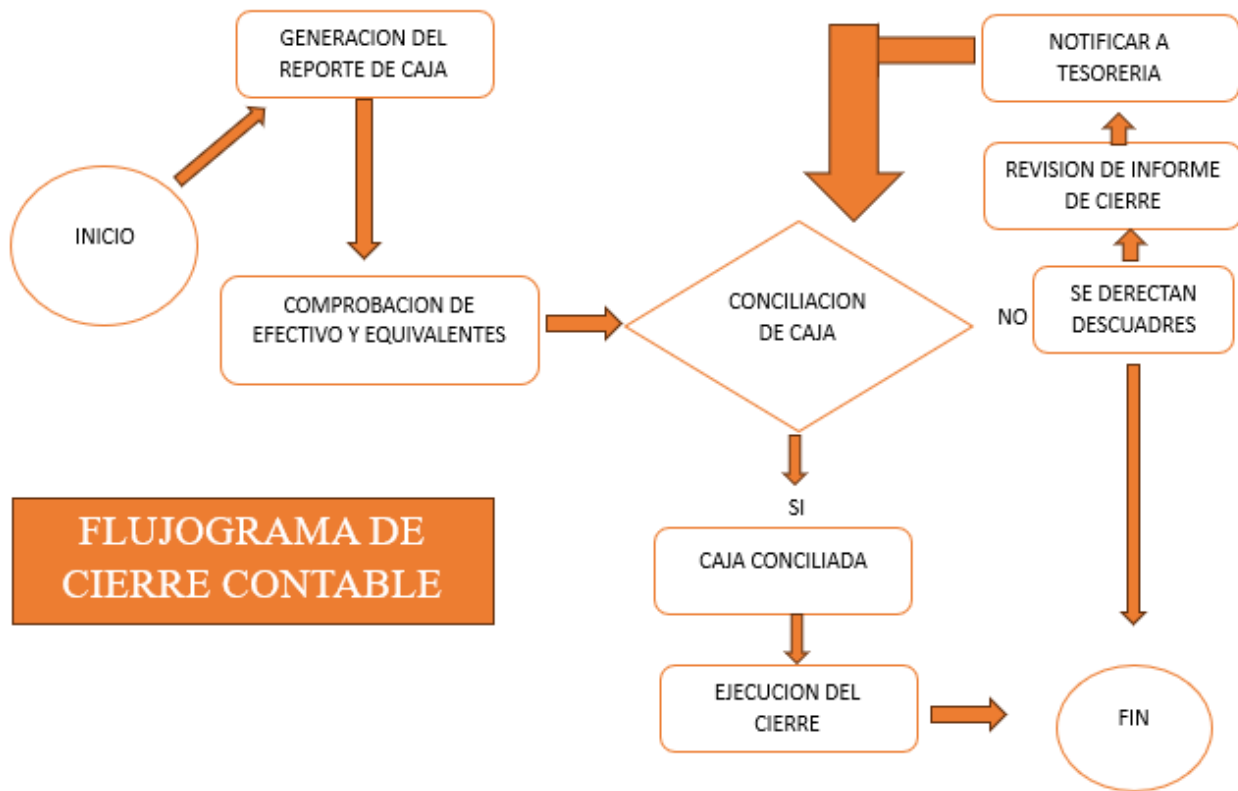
INICIO

GENERACION DEL REPORTE DE CAJA

COMPROBACION DE EFECTIVO Y EQUIVALENTES

CONCILIACION DE CAJA

SI

CAJA CONCILIADA

EJECUCION DEL CIERRE

FIN

NO

SE DERECTAN DESCUADRES

REVISION DE INFORME DE CIERRE

NOTIFICAR A TESORERIA

FLUJOGRAMA DE CIERRE CONTABLE